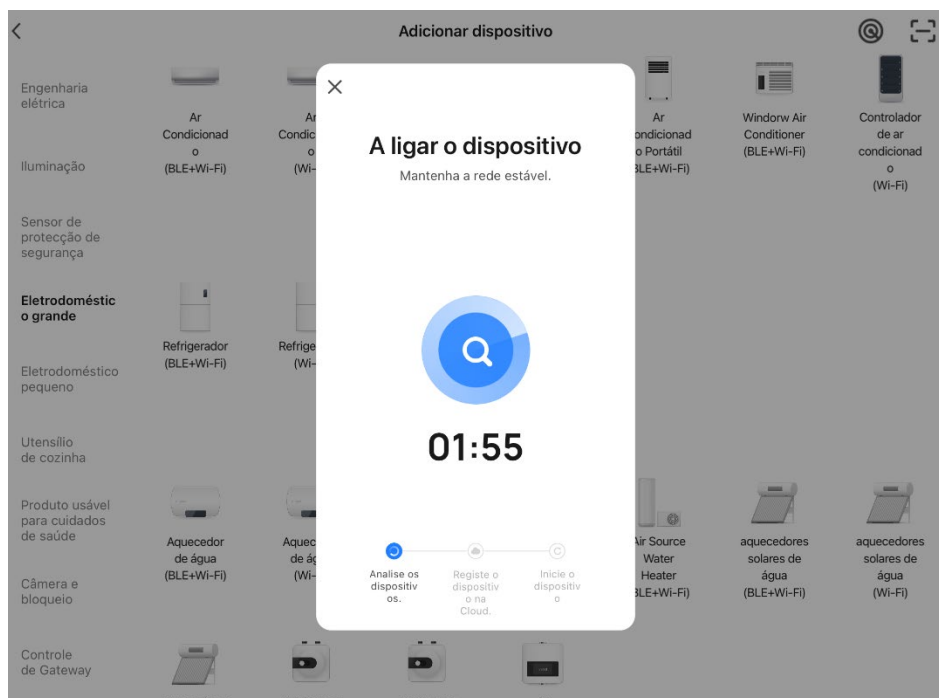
Adicionar dispositivo

Engenharia elétrica

Iluminação

Sensor de protecção de segurança

Eletrodoméstico grande

Eletrodoméstico pequeno

Utensílio de cozinha

Produto usável para cuidados de saúde

Câmera e bloqueio

Controle de Gateway

Ar Condicionado (BLE+Wi-Fi)

Ar Condicionado (Wi-

Ar Condicionado Portátil (BLE+Wi-Fi)

Windorw Air Conditioner (BLE+Wi-Fi)

Controlador de ar condicionado (Wi-Fi)

Refrigerador (BLE+Wi-Fi)

Refrige (Wi-

Aquecedor de água (BLE+Wi-Fi)

Aquece de ág (Wi-

Air Source Water Heater (BLE+Wi-Fi)

aquecedores solares de água (BLE+Wi-Fi)

aquecedores solares de água (Wi-Fi)

×

A ligar o dispositivo

Mantenha a rede estável.

01:55

Analise os dispositivos.

Registe o dispositivo na Cloud.

Inicie o dispositivo